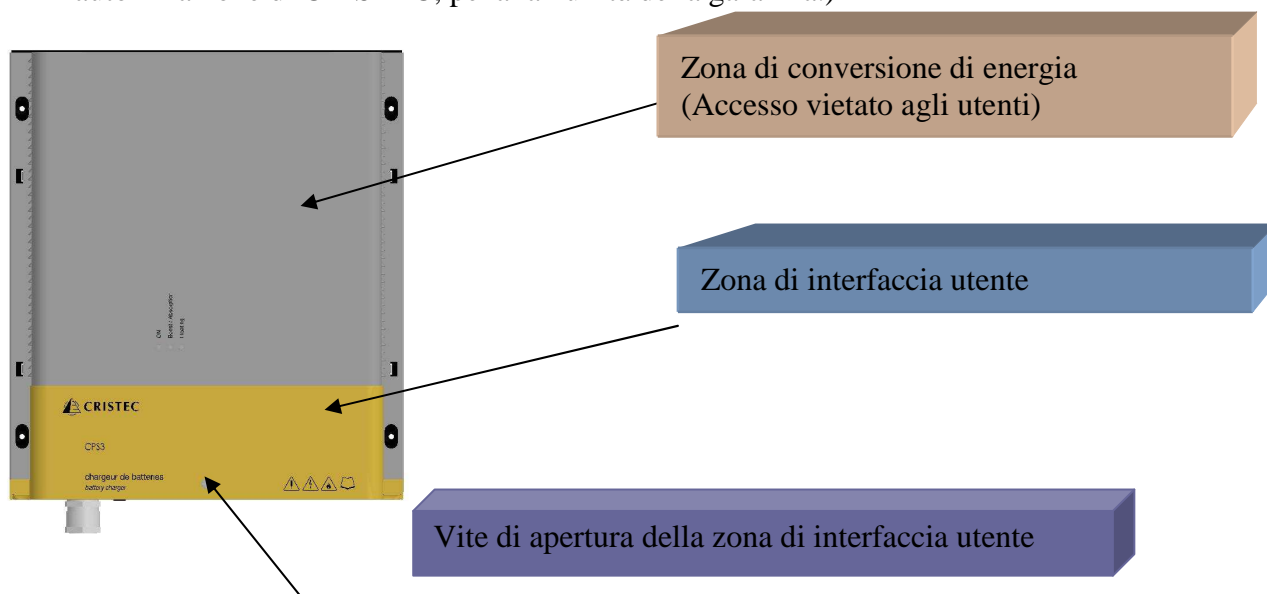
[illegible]

Zona di conversione di energia (Accesso vietato agli utenti)

Zona di interfaccia utente

ON
Boost / Absorption
Floating

CRISTEC

CPS3

chargeur de batteries
battery charger

Vite di apertura della zona di interfaccia utente